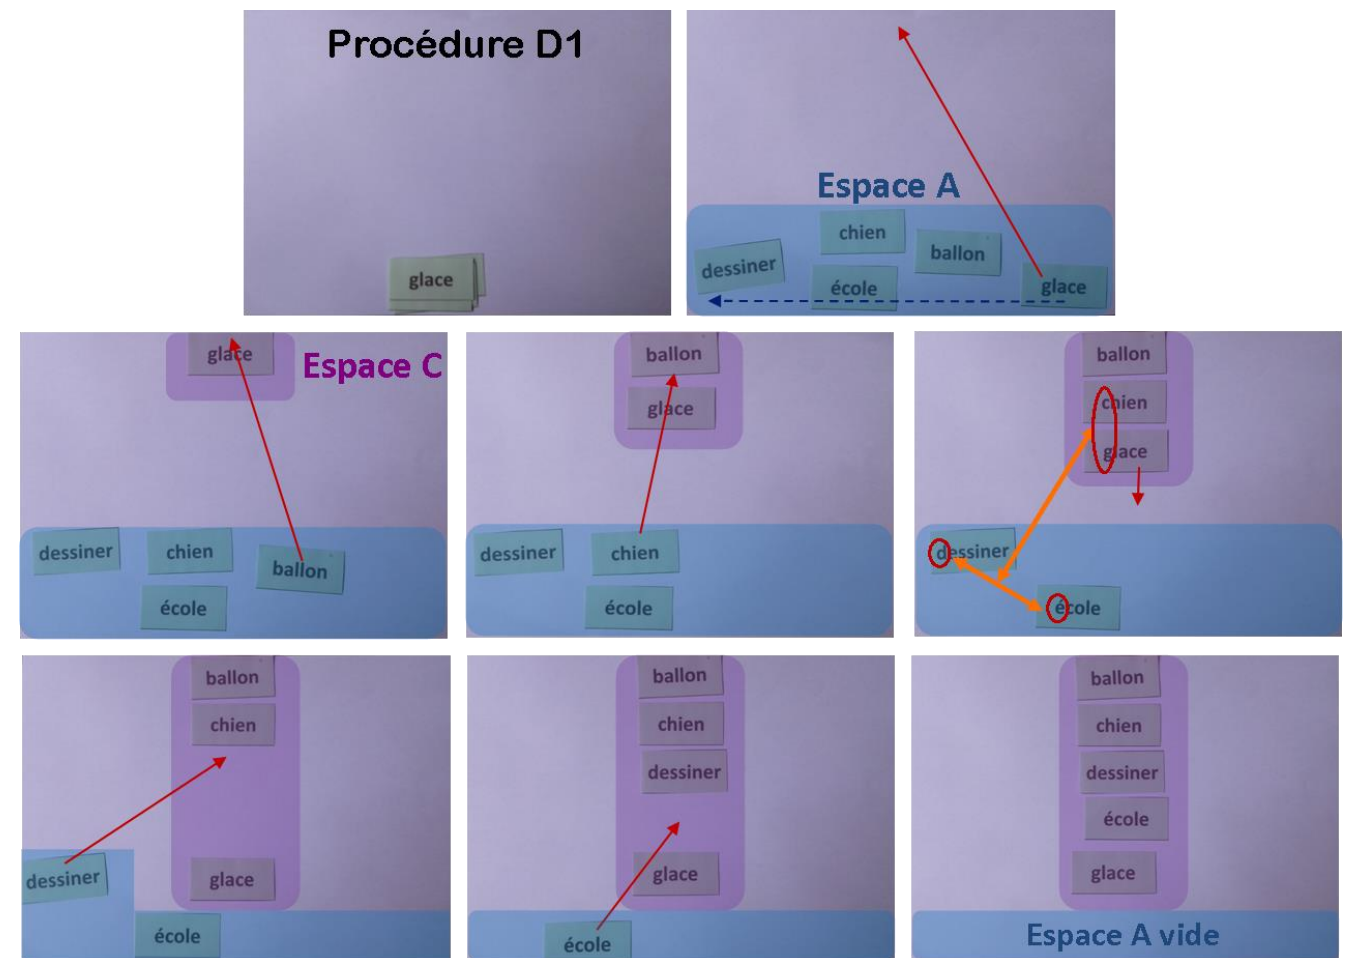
Procédure D1

glace

Espace A

chien
ballon
dessiner
école
glace

glace
Espace C

dessiner
chien
ballon
école

ballon
glace

dessiner
chien
école

ballon
chien
glace

dessiner
école

ballon
chien
dessiner
glace
école

ballon
chien
dessiner
glace
école

ballon
chien
dessiner
école
glace

Espace A vide